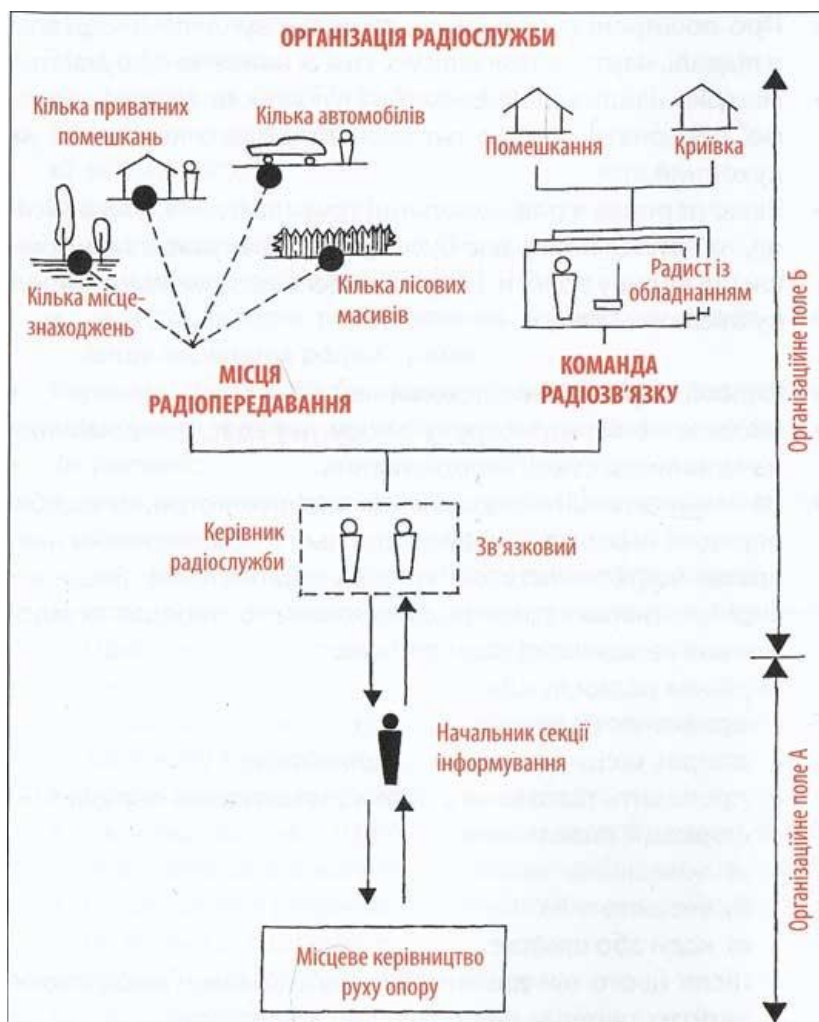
ОРГАНІЗАЦІЯ РАДІОСЛУЖБИ

Кілька приватних помешкань

Кілька автомобілів

Помешкання

Криївка

Кілька місцезнаходжень

Кілька лісових масивів

Радист із обладнанням

МІСЦЯ РАДІОПЕРЕДАВАННЯ

КОМАНДА РАДІОЗВ'ЯЗКУ

Керівник радіослужби

Зв'язковий

Начальник секції інформування

Місцеве керівництво руху опору

Організаційне поле Б

Організаційне поле А